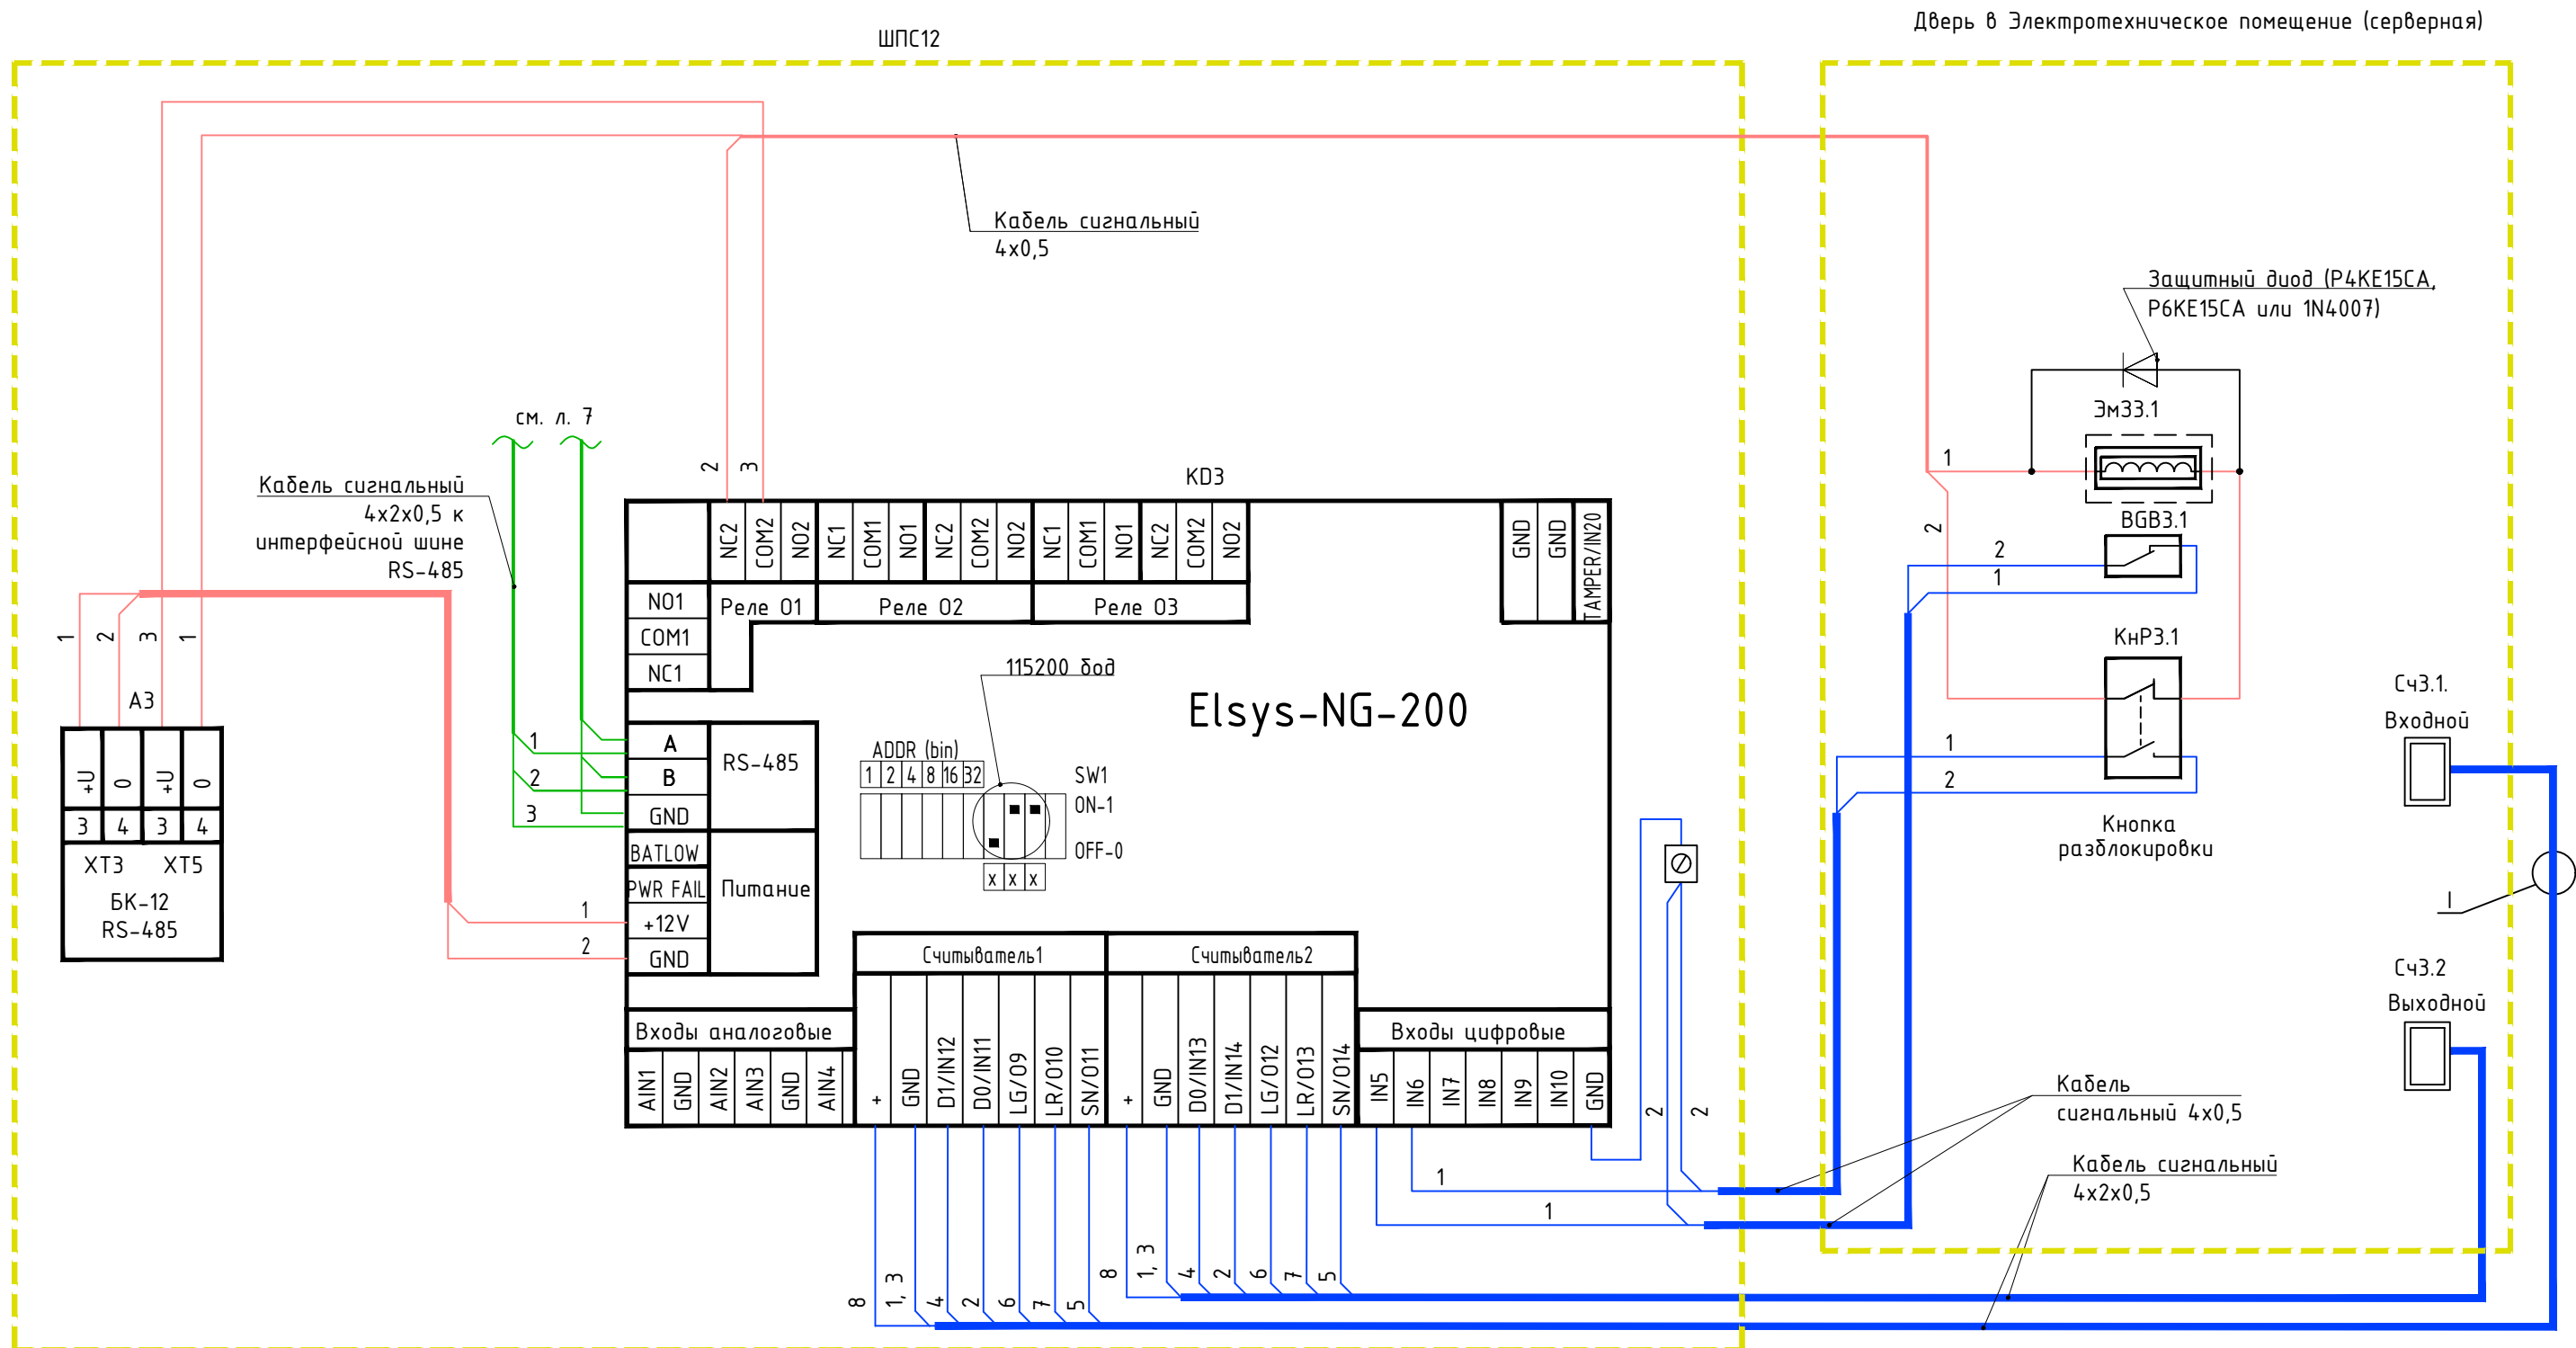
ШПС12

Дверь в Электротехническое помещение (серверная)

Кабель сигнальный 4х0,5

Защитный диод (P4KE15CA, P6KE15CA или 1N4007)

Эм33.1

BGB3.1

КнР3.1

Кнопка разблокировки

Сч3.1. Входной

Сч3.2 Выходной

см. л. 7

Кабель сигнальный 4х2х0,5 к интерфейсной шине RS-485

KD3

Elsys-NG-200

115200 бод

ADDR (bin)

| 1 | 2 | 4 | 8 | 16 | 32 |
|---|---|---|---|---|---|

SW1
ON-1
OFF-0

x x x

NC2 COM2 NO2 NC1 COM1 NO1 NC2 COM2 NO2 NC1 COM1 NO1 NC2 COM2 NO2

Реле 01 Реле 02 Реле 03

GND GND TAMPER/IN20

NO1
COM1
NC1

A
B
GND
RS-485

BATLOW
PWR FAIL
+12V
GND
Питание

Считыватель1 Считыватель2

Входы аналоговые
AIN1 GND AIN2 AIN3 GND AIN4

+ GND D1/IN12 D0/IN11 LG/O9 LR/O10 SN/O11
+ GND D0/IN13 D1/IN14 LG/O12 LR/O13 SN/O14

Входы цифровые
IN5 IN6 IN7 IN8 IN9 IN10 GND

A3
+U 0 +U 0
3 4 3 4
XT3 XT5
БК-12
RS-485

1 2 3 1

2 3

1 2 3

1 2

1 2 1 2 1 2

2 2 1 1

8 1, 3 4 2 6 7 5
8 1, 3 4 2 6 7 5

Кабель сигнальный 4х0,5

Кабель сигнальный 4х2х0,5

I